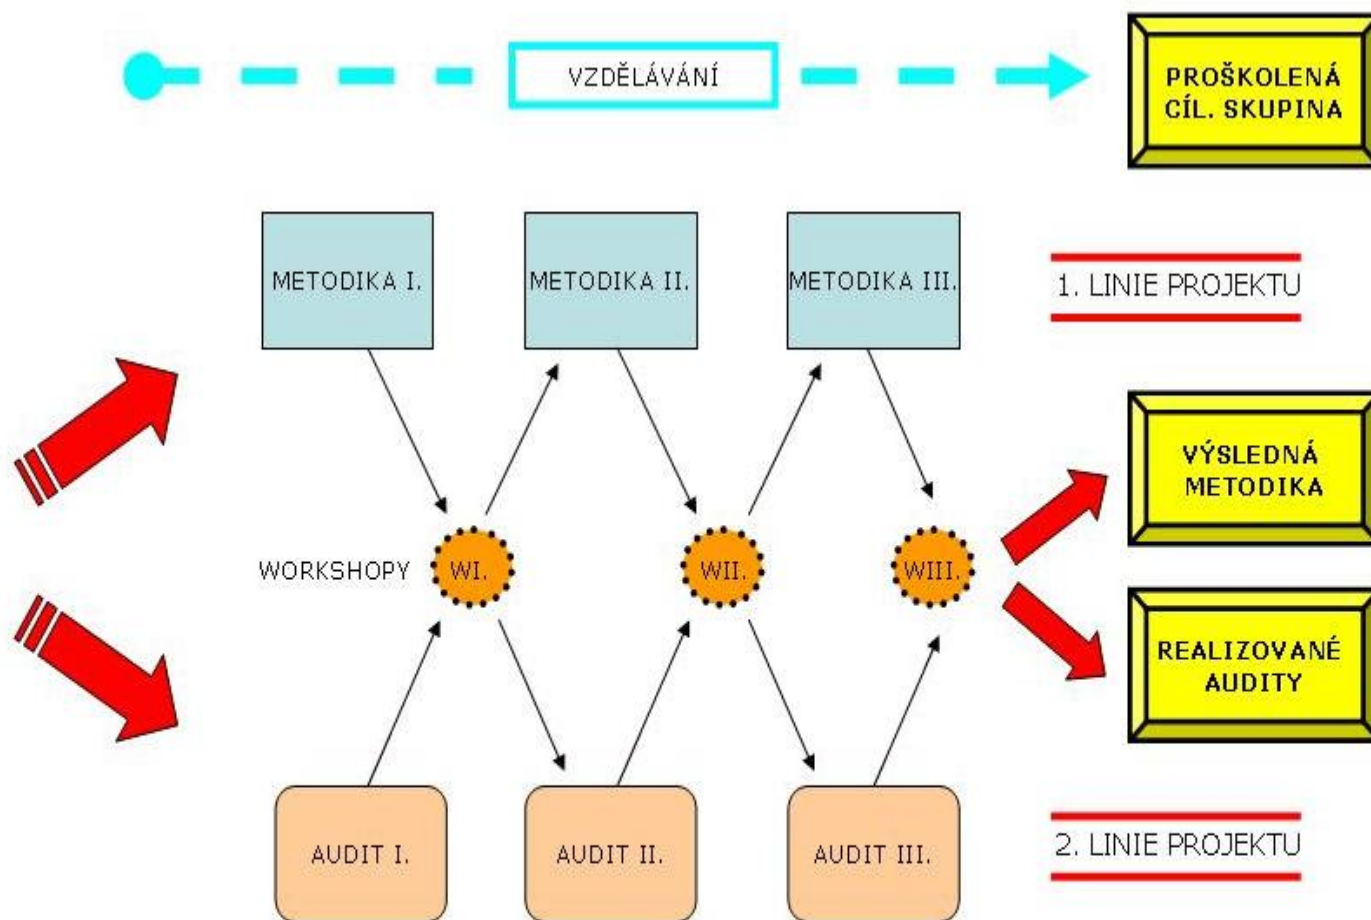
VZDĚLÁVÁNÍ

PROŠKOLENÁ CÍL. SKUPINA

METODIKA I.

METODIKA II.

METODIKA III.

1. LINIE PROJEKTU

VÝSLEDNÁ METODIKA

WORKSHOPY

WI.

WII.

WIII.

REALIZOVANÉ AUDITY

AUDIT I.

AUDIT II.

AUDIT III.

2. LINIE PROJEKTU